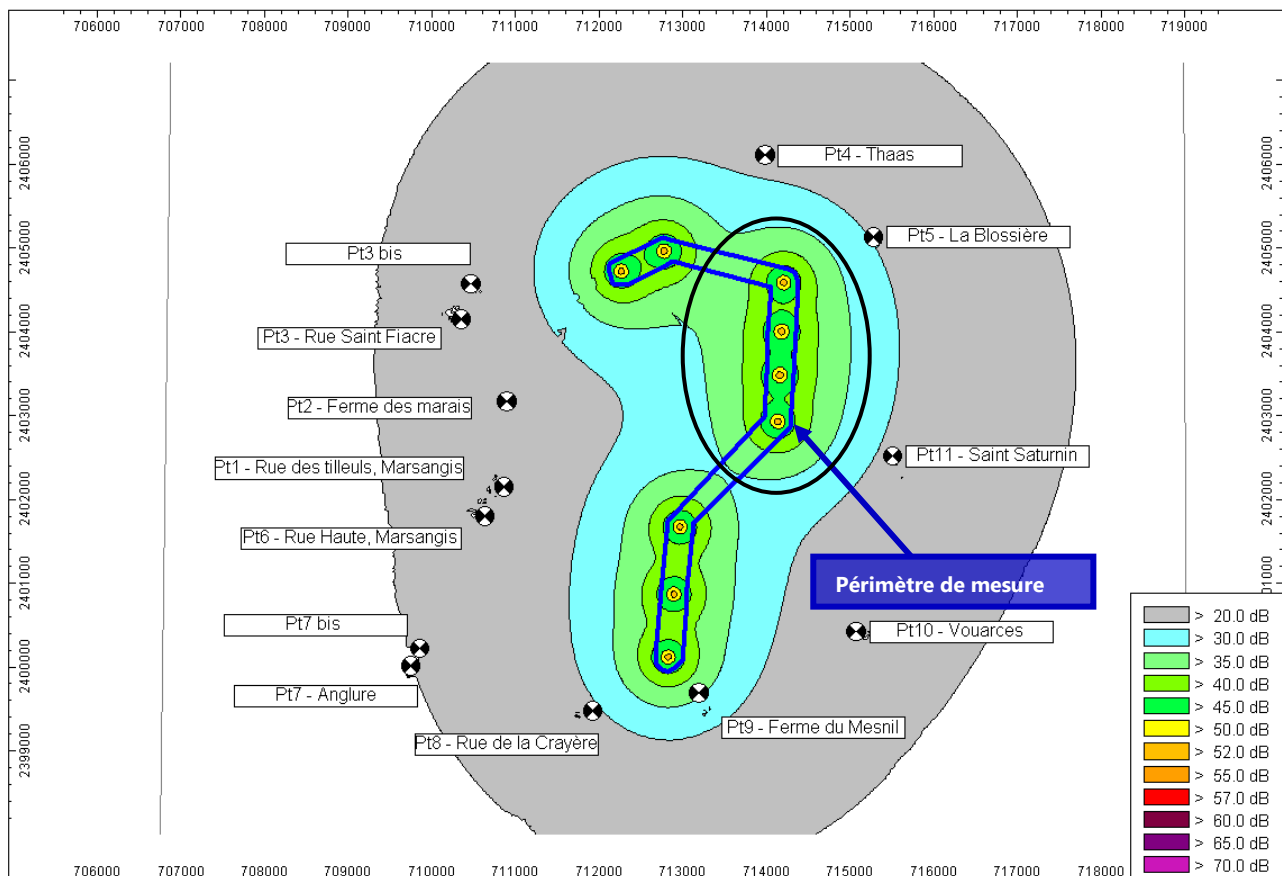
706000 707000 708000 709000 710000 711000 712000 713000 714000 715000 716000 717000 718000 719000

2406000
2405000
2404000
2403000
2402000
2401000
2400000
2399000

Pt4 - Thaas
Pt5 - La Blossière
Pt3 bis
Pt3 - Rue Saint Fiacre
Pt2 - Ferme des marais
Pt1 - Rue des tilleuls, Marsangis
Pt11 - Saint Saturnin
Pt6 - Rue Haute, Marsangis
Périmètre de mesure
Pt7 bis
Pt10 - Vouarces
Pt7 - Anglure
Pt9 - Ferme du Mesnil
Pt8 - Rue de la Crayère

| > 20.0 dB |
|---|
| > 30.0 dB |
| > 35.0 dB |
| > 40.0 dB |
| > 45.0 dB |
| > 50.0 dB |
| > 52.0 dB |
| > 55.0 dB |
| > 57.0 dB |
| > 60.0 dB |
| > 65.0 dB |
| > 70.0 dB |

706000 707000 708000 709000 710000 711000 712000 713000 714000 715000 716000 717000 718000